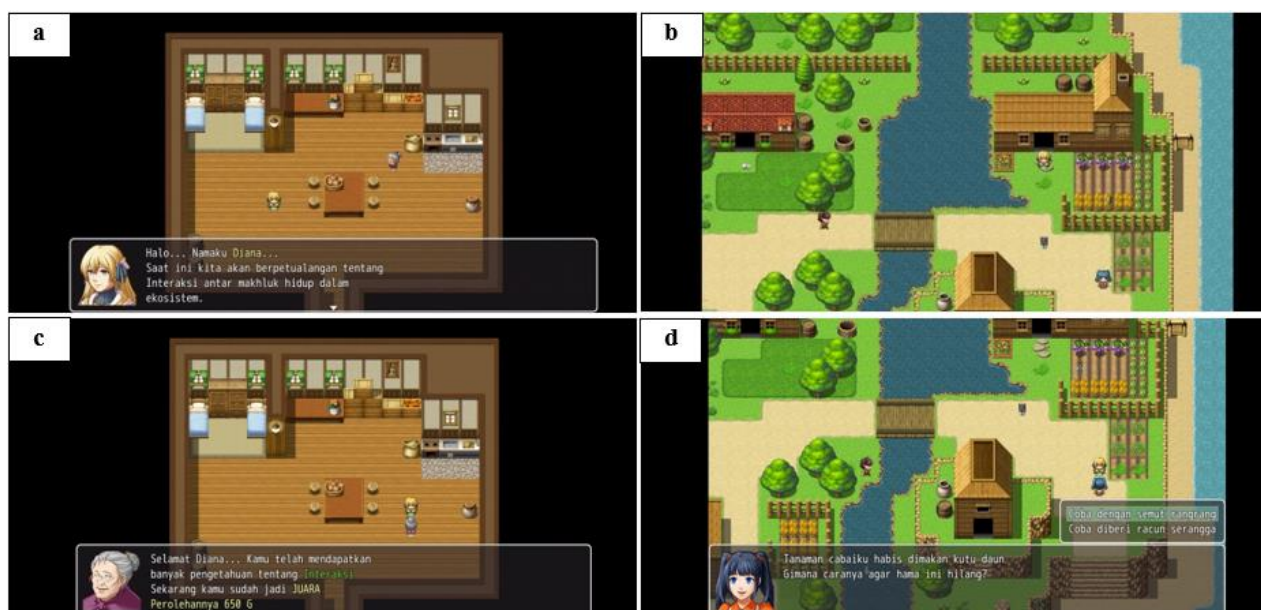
a

Halo... Namaku Diana...
Saat ini kita akan berpetualangan tentang
Interaksi antar makhluk hidup dalam
ekosistem.

b

c

Selamat Diana... Kamu telah mendapatkan
banyak pengetahuan tentang Interaksi
Sekarang kamu sudah jadi JUARA
Perolehannya 650 G

d

Coba dengan semut rangrang
Coba diberi racun serangga

Tanaman cabaiku habis dimakan kutu daun.
Gimana caranya agar hama ini hilang?